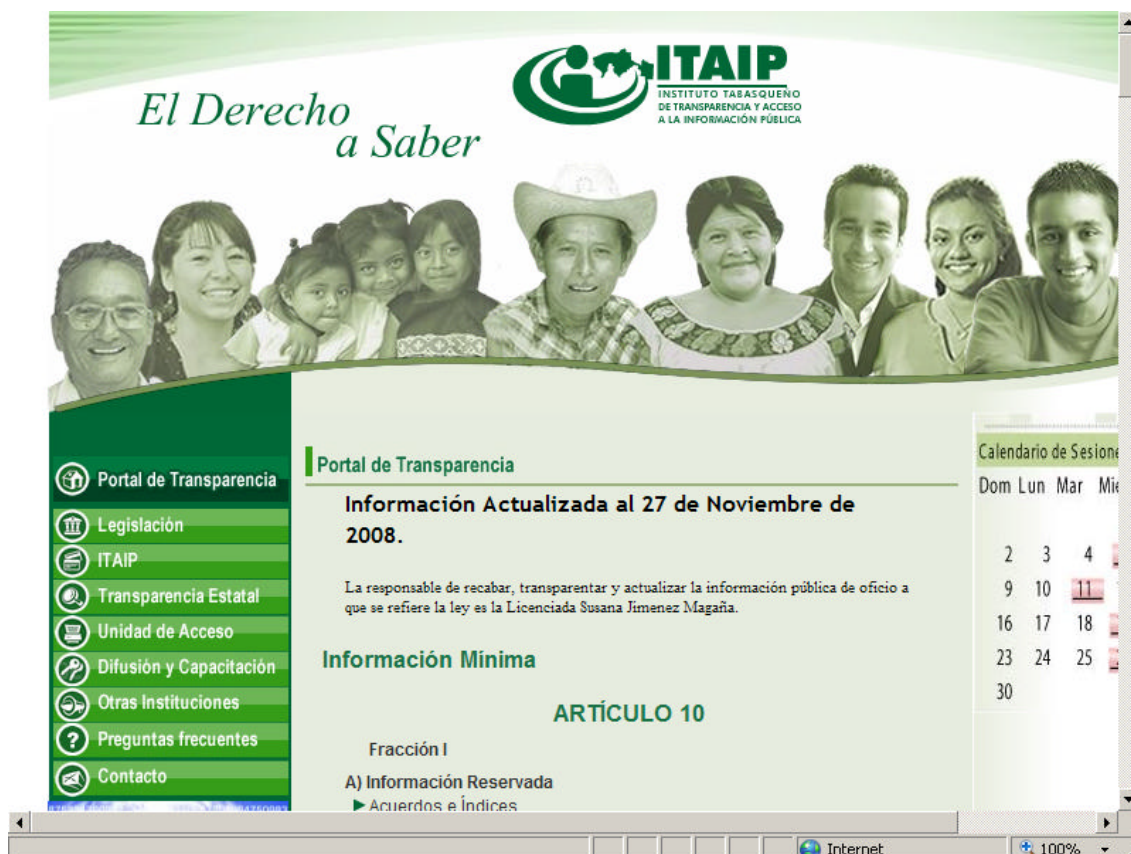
ITAIP
INSTITUTO TABASQUEÑO DE TRANSPARENCIA Y ACCESO A LA INFORMACIÓN PÚBLICA

El Derecho a Saber

Portal de Transparencia
Legislación
ITAIP
Transparencia Estatal
Unidad de Acceso
Difusión y Capacitación
Otras Instituciones
Preguntas frecuentes
Contacto

Portal de Transparencia

Información Actualizada al 27 de Noviembre de 2008.

La responsable de recabar, transparentar y actualizar la información pública de oficio a que se refiere la ley es la Licenciada Susana Jimenez Magaña.

Información Mínima

ARTÍCULO 10

Fracción I

A) Información Reservada

► Acuerdos e Índices

Calendario de Sesione

| Dom | Lun | Mar | Mie |
|---|---|---|---|
| 2 | 3 | 4 | |
| 9 | 10 | 11 | |
| 16 | 17 | 18 | |
| 23 | 24 | 25 | |
| 30 | | | |

Internet
100%